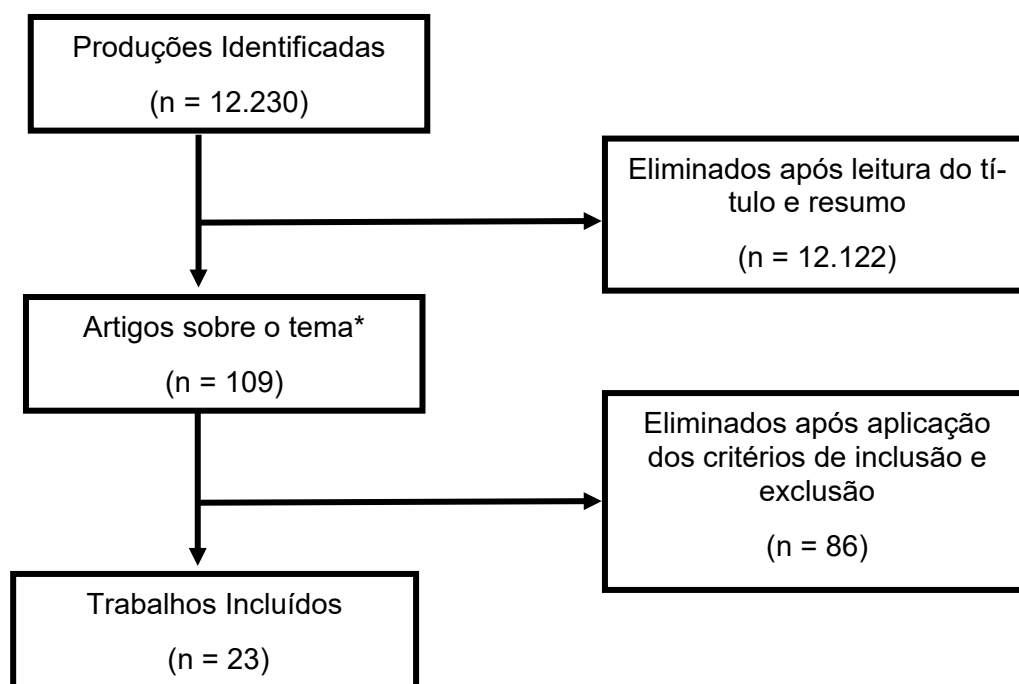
Produções Identificadas

(n = 12.230)

Eliminados após leitura do título e resumo

(n = 12.122)

Artigos sobre o tema*

(n = 109)

Eliminados após aplicação dos critérios de inclusão e exclusão

(n = 86)

Trabalhos Incluídos

(n = 23)